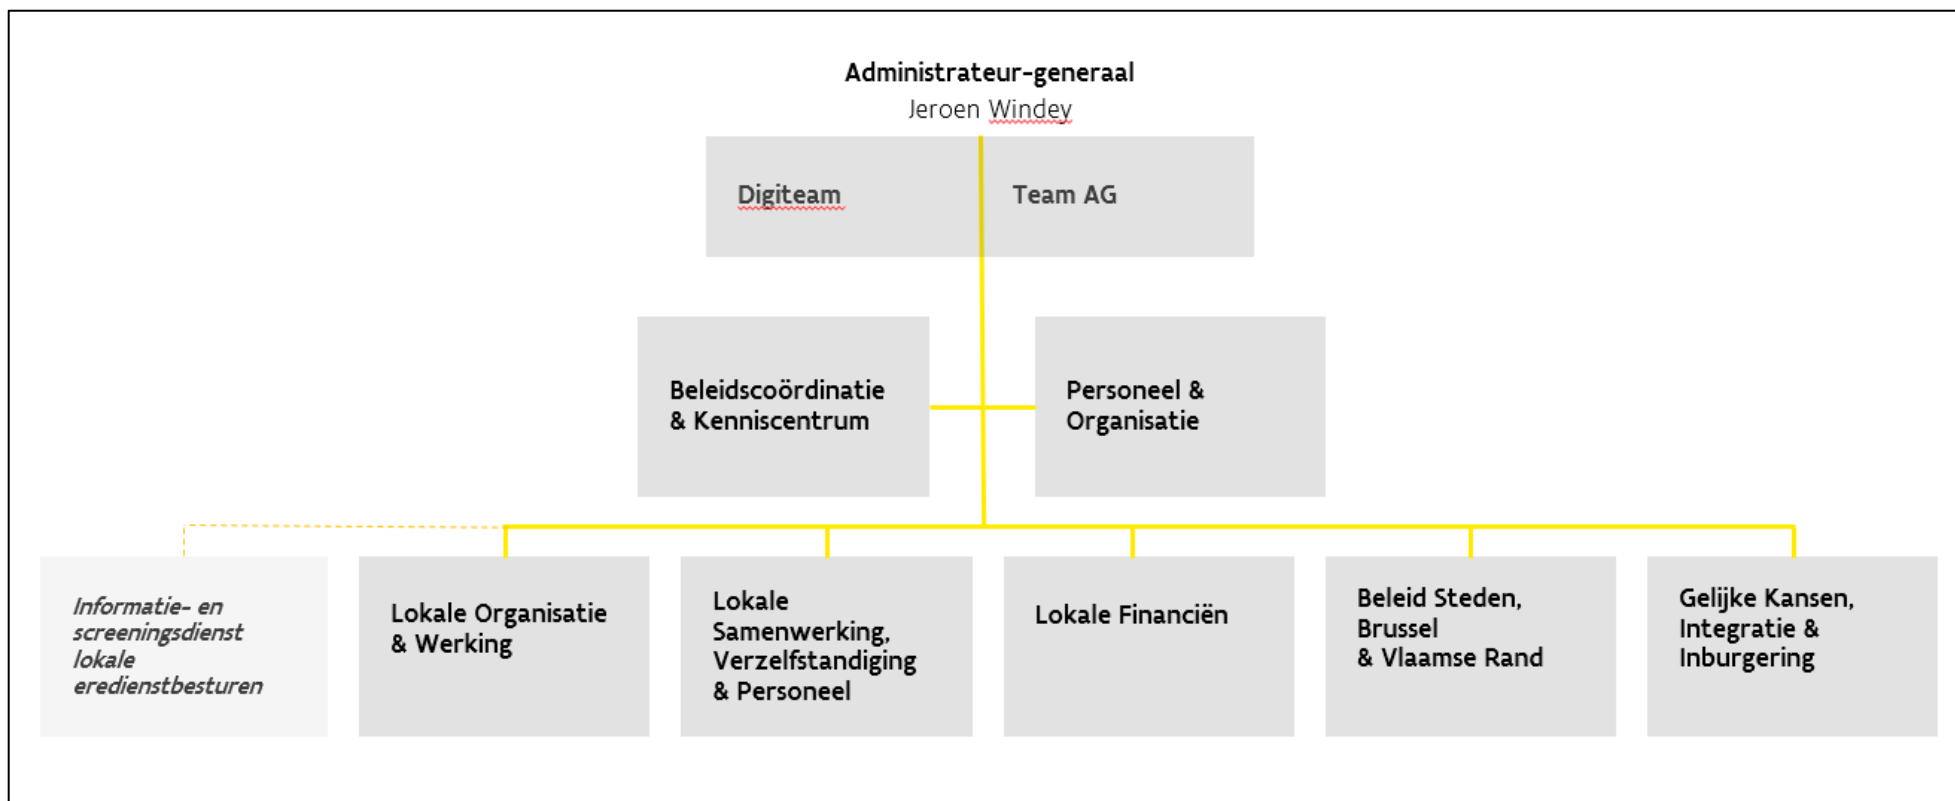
**Administrateur-generaal**
Jeroen Windey

Digiteam

Team AG

Beleidscoördinatie & Kenniscentrum

Personeel & Organisatie

*Informatie- en screeningsdienst lokale eredienstbesturen*

Lokale Organisatie & Werking

Lokale Samenwerking, Verzelfstandiging & Personeel

Lokale Financiën

Beleid Steden, Brussel & Vlaamse Rand

Gelijke Kansen, Integratie & Inburgering